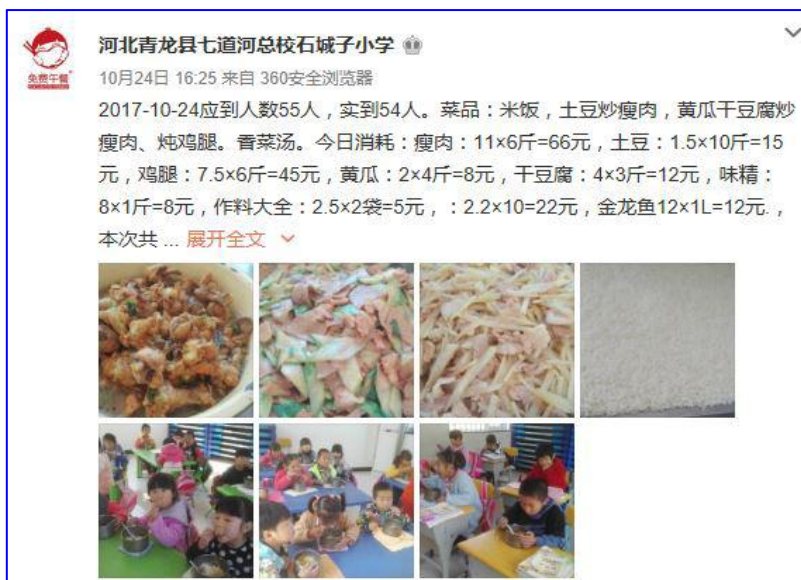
免费午餐

河北青龙县七道河总校石城子小学

10月24日 16:25 来自 360安全浏览器

2017-10-24应到人数55人，实到54人。菜品：米饭，土豆炒瘦肉，黄瓜干豆腐炒瘦肉、炖鸡腿。香菜汤。今日消耗：瘦肉：11×6斤=66元，土豆：1.5×10斤=15元，鸡腿：7.5×6斤=45元，黄瓜：2×4斤=8元，干豆腐：4×3斤=12元，味精：8×1斤=8元，作料大全：2.5×2袋=5元，：2.2×10=22元，金龙鱼12×1L=12元.，本次共 ... 展开全文